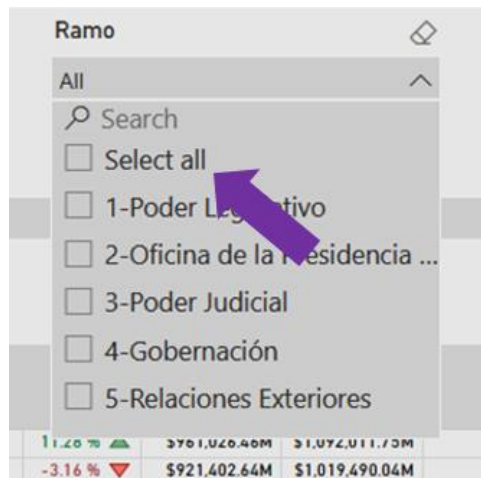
Ramo

All

Search

Select all

1-Poder Leg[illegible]tivo

2-Oficina de la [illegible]esidencia ...

3-Poder Judicial

4-Gobernación

5-Relaciones Exteriores

11.28 % $961,026.46M $1,092,011.75M

-3.16 % $921,402.64M $1,019,490.04M